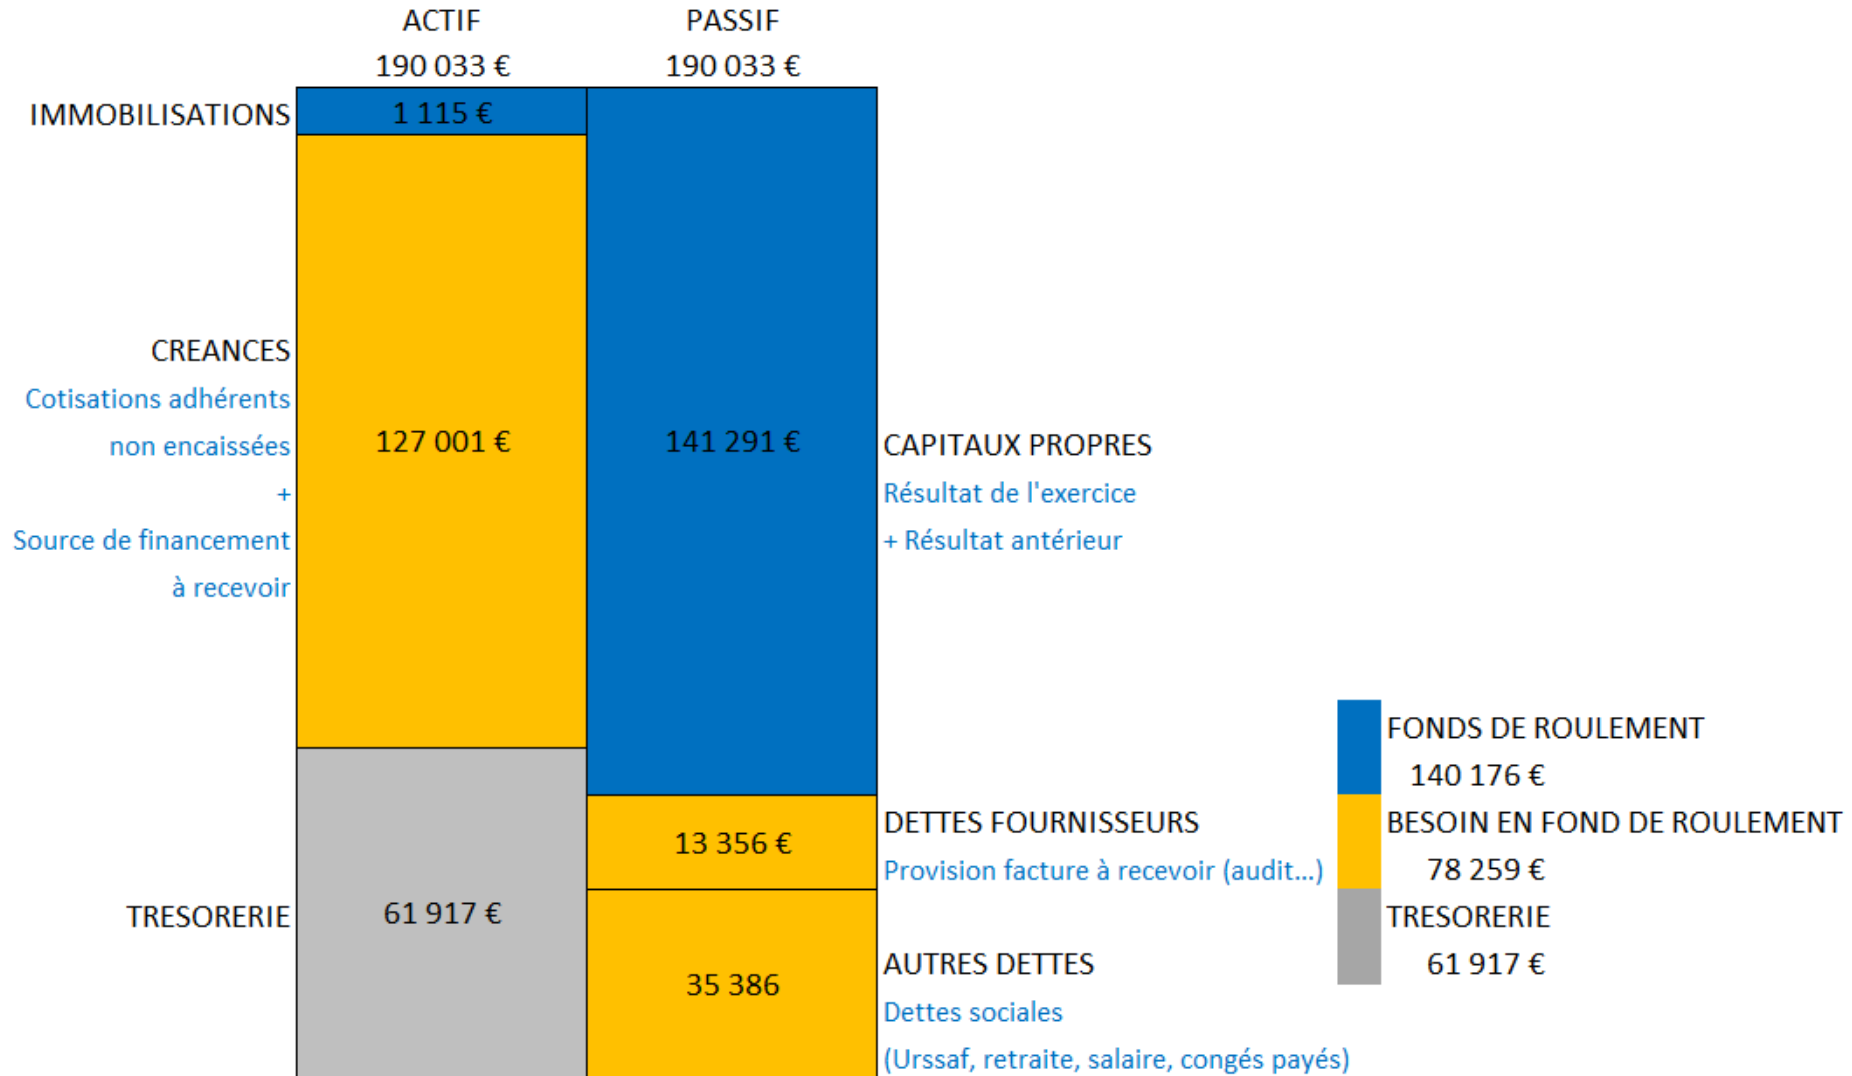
ACTIF
190 033 €

PASSIF
190 033 €

IMMOBILISATIONS

1 115 €

CREANCES
Cotisations adhérents non encaissées
+
Source de financement à recevoir

127 001 €

141 291 €

CAPITAUX PROPRES
Résultat de l'exercice
+ Résultat antérieur

FONDS DE ROULEMENT
140 176 €

BESOIN EN FOND DE ROULEMENT
78 259 €

TRESORERIE
61 917 €

13 356 €

DETTES FOURNISSEURS
Provision facture à recevoir (audit...)

TRESORERIE

61 917 €

35 386

AUTRES DETTES
Dettes sociales
(Urssaf, retraite, salaire, congés payés)